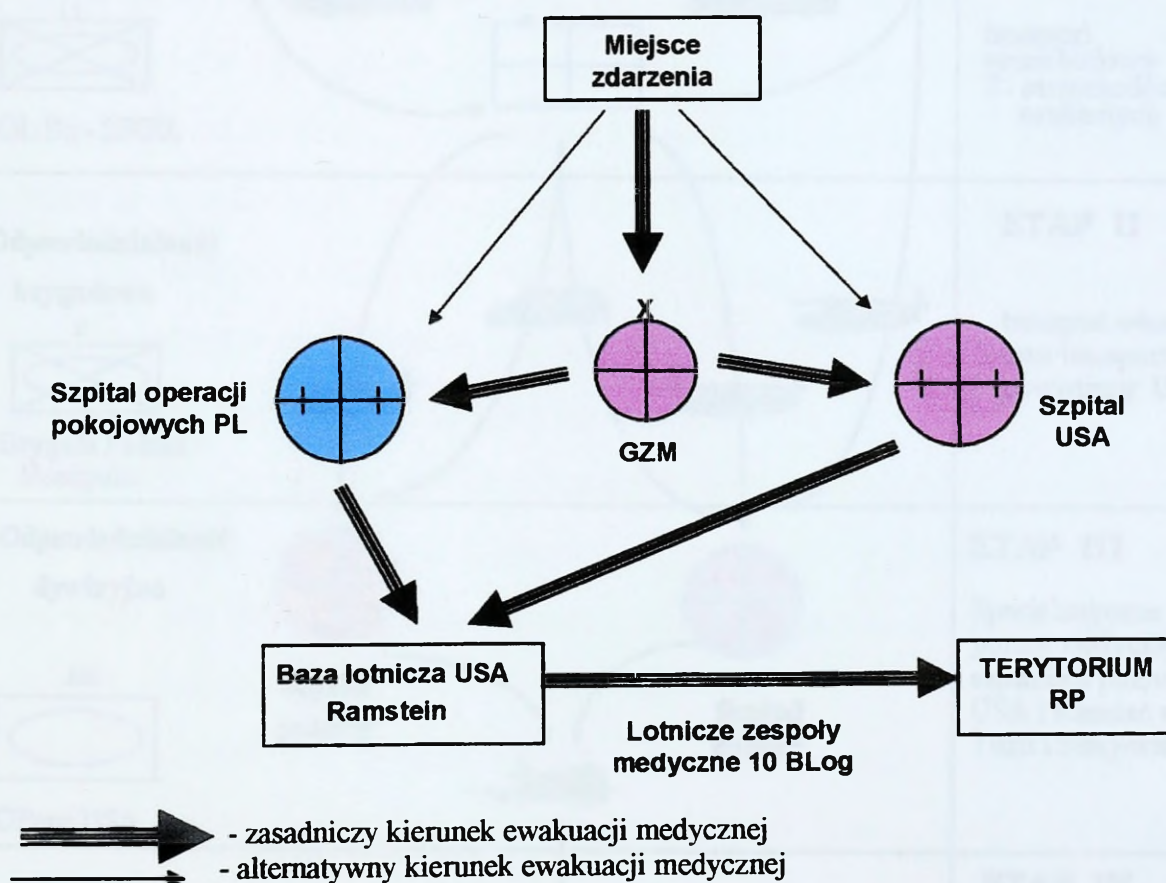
Miejsce zdarzenia

Szpital operacji pokojowych PL

GZM

Szpital USA

Baza lotnicza USA Ramstein

TERYTORIUM RP

Lotnicze zespoły medyczne 10 BLog

- zasadniczy kierunek ewakuacji medycznej
- alternatywny kierunek ewakuacji medycznej